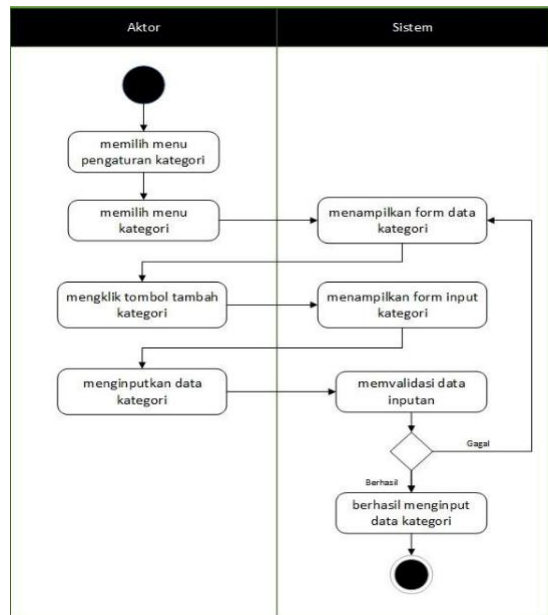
| Aktor | Sistem |
|---|---|

memilih menu pengaturan kategori

memilih menu kategori

menampilkan form data kategori

mengklik tombol tambah kategori

menampilkan form input kategori

menginputkan data kategori

memvalidasi data inputan

Gagal

Berhasil

berhasil menginput data kategori